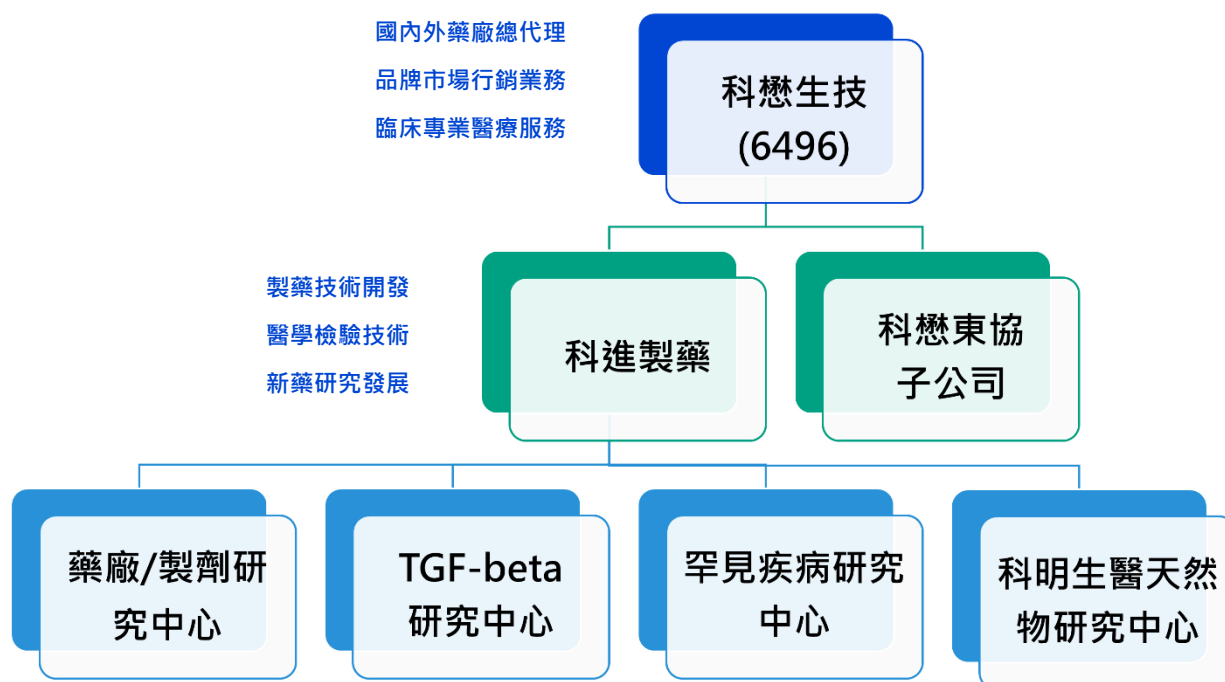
國內外藥廠總代理
品牌市場行銷業務
臨床專業醫療服務

科懋生技
(6496)

製藥技術開發
醫學檢驗技術
新藥研究發展

科進製藥

科懋東協
子公司

藥廠/製劑研
究中心

TGF-beta
研究中心

罕見疾病研究
中心

科明生醫天然
物研究中心